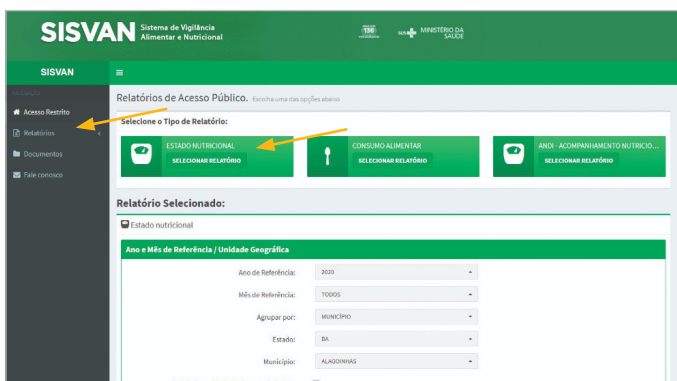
SISVAN Sistema de Vigilância Alimentar e Nutricional

136

SUS MINISTÉRIO DA SAÚDE

SISVAN

≡

NAVEGAÇÃO

Acesso Restrito

Relatórios

Documentos

Fale conosco

Relatórios de Acesso Público. Escolha uma das opções abaixo

Selecione o Tipo de Relatório:

ESTADO NUTRICIONAL
SELECIONAR RELATÓRIO

CONSUMO ALIMENTAR
SELECIONAR RELATÓRIO

ANDI - ACOMPANHAMENTO NUTRICIO...
SELECIONAR RELATÓRIO

Relatório Selecionado:

Estado nutricional

Ano e Mês de Referência / Unidade Geográfica

Ano de Referência: 2020

Mês de Referência: TODOS

Agrupar por: MUNICÍPIO

Estado: BA

Município: ALAGOINHAS